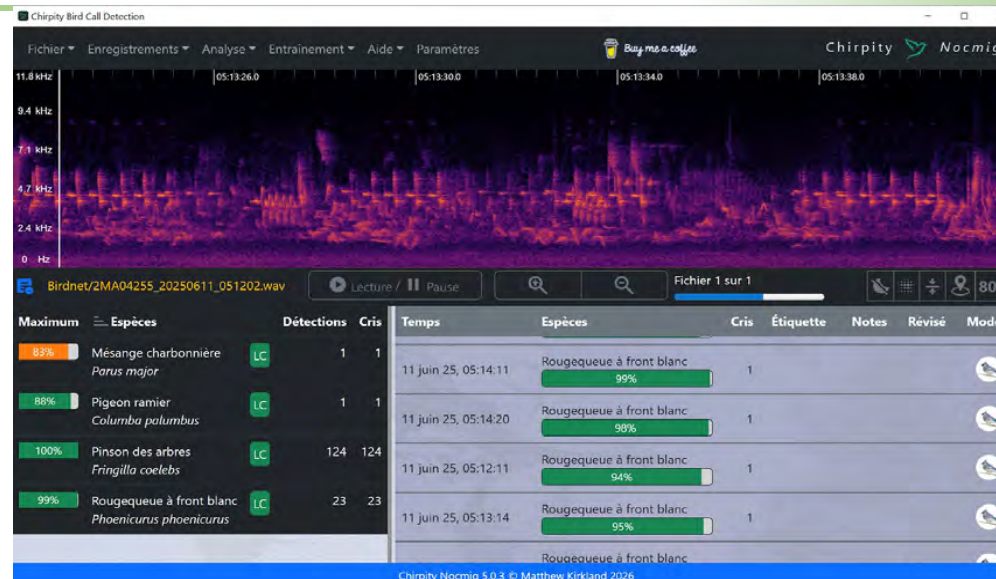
Chirpity Bird Call Detection

Fichier ▾ Enregistrements ▾ Analyse ▾ Entrainement ▾ Aide ▾ Paramètres

Buy me a coffee

Chirpity Nocmig

11.8 kHz 05:13:26.0 05:13:30.0 05:13:34.0 05:13:38.0

9.4 kHz

7.1 kHz

4.7 kHz

2.4 kHz

0 Hz

Birdnet/2MA04255_20250611_051202.wav

Lecture / Pause

Fichier 1 sur 1

80

| Maximum | Espèces | | Détections | Cris |
|---|---|---|---|---|
| 83% | Mésange charbonnière Parus major | LC | 1 | 1 |
| 88% | Pigeon ramier Columba palumbus | LC | 1 | 1 |
| 100% | Pinson des arbres Fringilla coelebs | LC | 124 | 124 |
| 99% | Rougequeue à front blanc Phoenicurus phoenicurus | LC | 23 | 23 |

| Temps | Espèces | Cris | Étiquette | Notes | Révisé | Mode |
|---|---|---|---|---|---|---|
| 11 juin 25, 05:14:11 | Rougequeue à front blanc 99% | 1 | | | | |
| 11 juin 25, 05:14:20 | Rougequeue à front blanc 98% | 1 | | | | |
| 11 juin 25, 05:12:11 | Rougequeue à front blanc 94% | 1 | | | | |
| 11 juin 25, 05:13:14 | Rougequeue à front blanc 95% | 1 | | | | |
| | Rougequeue à front blanc | | | | | |

Chirpity Nocmig 5.0.3 © Matthew Kirkland 2026